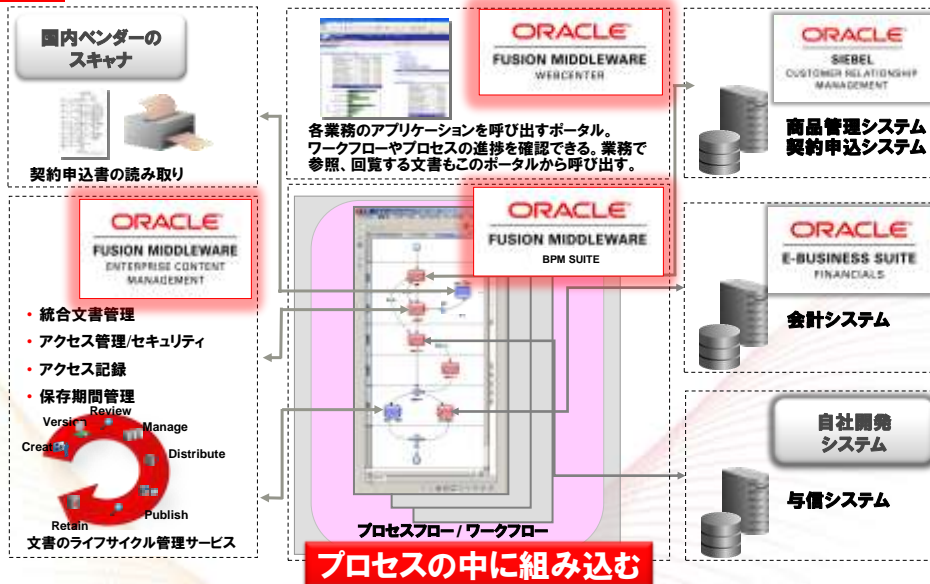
国内ベンダーの
スキャナ

契約申込書の読み取り

ORACLE
FUSION MIDDLEWARE
WEBCENTER

各業務のアプリケーションを呼び出すポータル。ワークフローやプロセスの進捗を確認できる。業務で参照、回覧する文書もこのポータルから呼び出す。

ORACLE
SIEBEL
CUSTOMER RELATIONSHIP MANAGEMENT

商品管理システム
契約申込システム

ORACLE
FUSION MIDDLEWARE
ENTERPRISE CONTENT MANAGEMENT

・統合文書管理
・アクセス管理/セキュリティ
・アクセス記録
・保存期間管理

Version
Review
Manage
Create
Distribute
Retain
Publish

文書のライフサイクル管理サービス

ORACLE
FUSION MIDDLEWARE
BPM SUITE

プロセスフロー / ワークフロー

ORACLE
E-BUSINESS SUITE
FINANCIALS

会計システム

自社開発
システム

与信システム

プロセスの中に組み込む